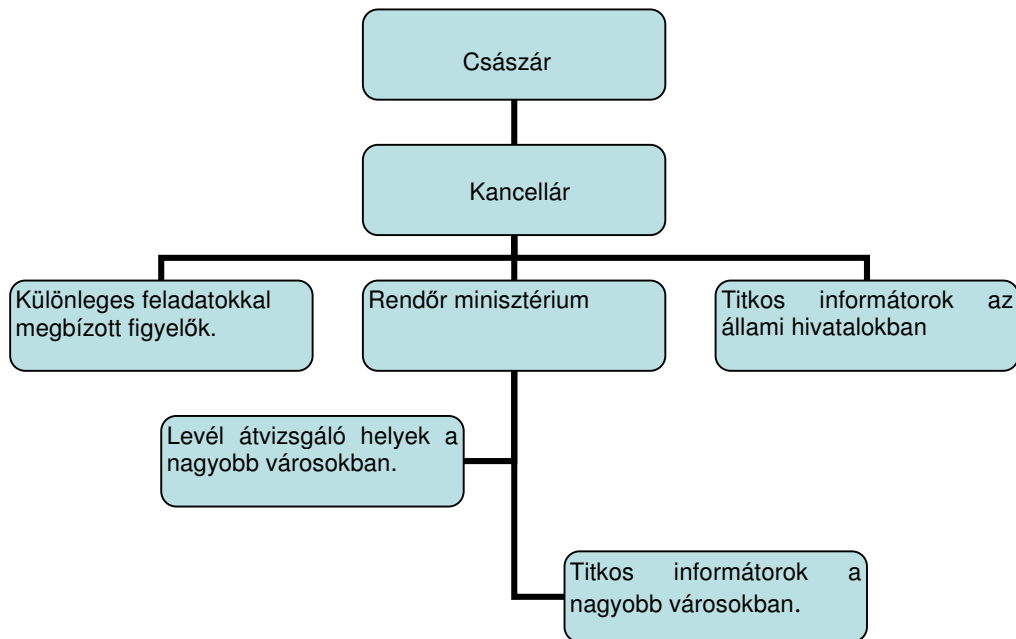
Császár

Kancellár

Különleges feladatokkal megbízott figyelők.

Rendőr minisztérium

Titkos informátorok az állami hivatalokban

Levél átvizsgáló helyek a nagyobb városokban.

Titkos informátorok a nagyobb városokban.